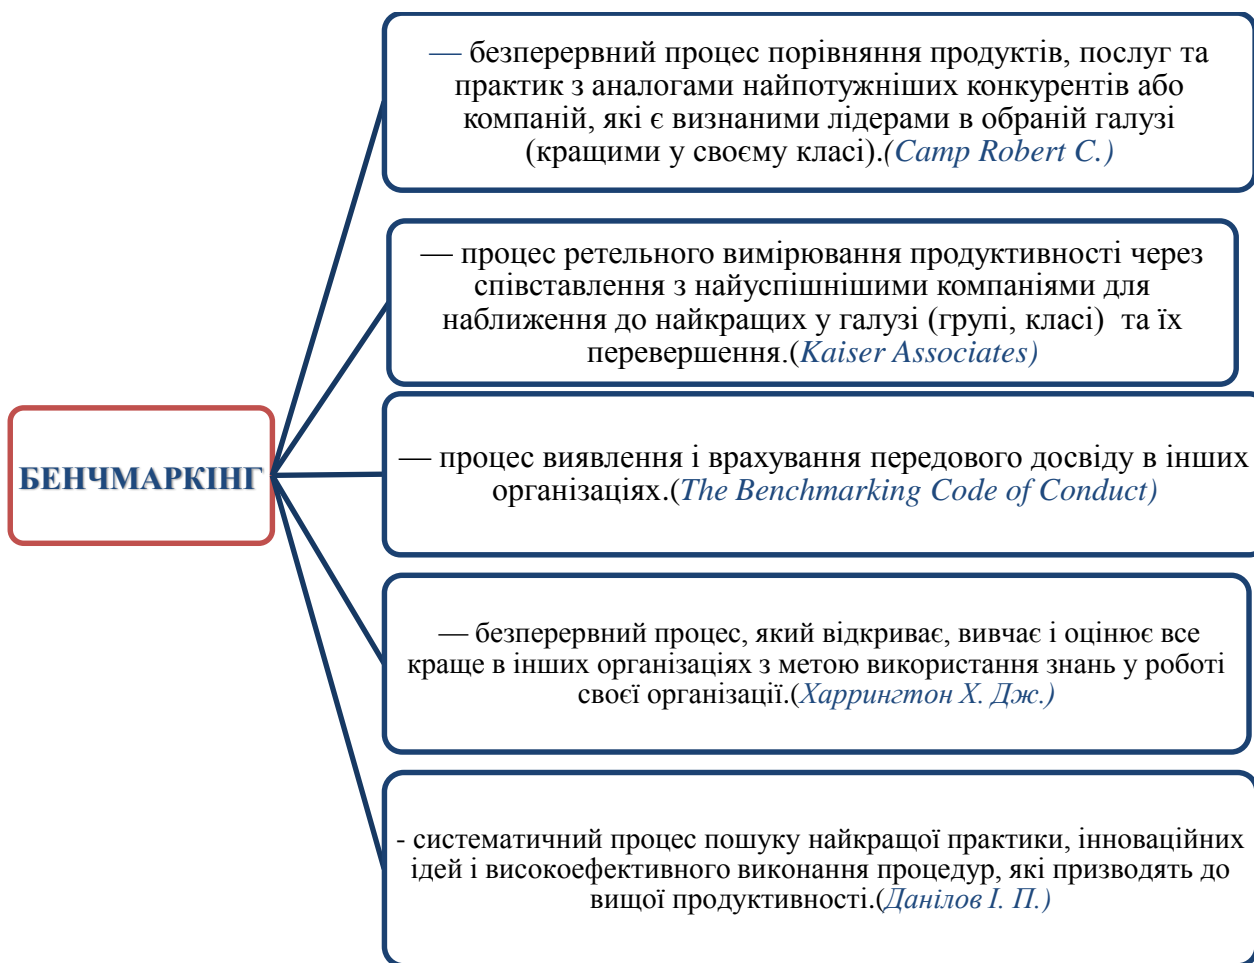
БЕНЧМАРКІНГ

— безперервний процес порівняння продуктів, послуг та практик з аналогами найпотужніших конкурентів або компаній, які є визнаними лідерами в обраній галузі (кращими у своєму класі).(Camp Robert C.)

— процес ретельного вимірювання продуктивності через співставлення з найуспішнішими компаніями для наближення до найкращих у галузі (групі, класі) та їх перевершення.(Kaiser Associates)

— процес виявлення і врахування передового досвіду в інших організаціях.(The Benchmarking Code of Conduct)

— безперервний процес, який відкриває, вивчає і оцінює все краще в інших організаціях з метою використання знань у роботі своєї організації.(Харрингтон Х. Дж.)

- систематичний процес пошуку найкращої практики, інноваційних ідей і високоефективного виконання процедур, які призводять до вищої продуктивності.(Данілов І. П.)